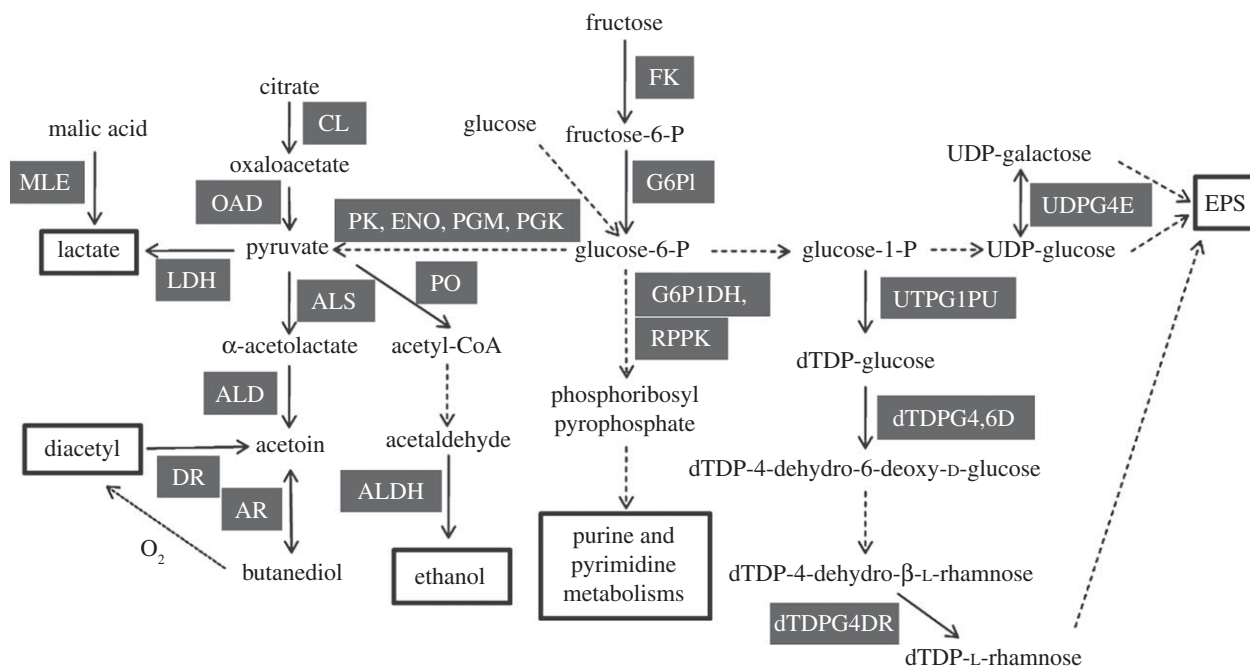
fructose
FK
citrate
CL
malic acid
glucose
fructose-6-P
UDP-galactose
oxaloacetate
MLE
G6Pl
EPS
OAD
UDPG4E
PK, ENO, PGM, PGK
lactate
pyruvate
glucose-6-P
glucose-1-P
UDP-glucose
LDH
PO
ALS
G6P1DH,
UTPG1PU
RPPK
α-acetolactate
acetyl-CoA
dTDP-glucose
phosphoribosyl pyrophosphate
ALD
dTDPG4,6D
diacetyl
acetoin
acetaldehyde
dTDP-4-dehydro-6-deoxy-D-glucose
DR
AR
ALDH
$O_2$
purine and pyrimidine metabolisms
butanediol
ethanol
dTDP-4-dehydro-β-L-rhamnose
dTDPG4DR
dTDP-L-rhamnose